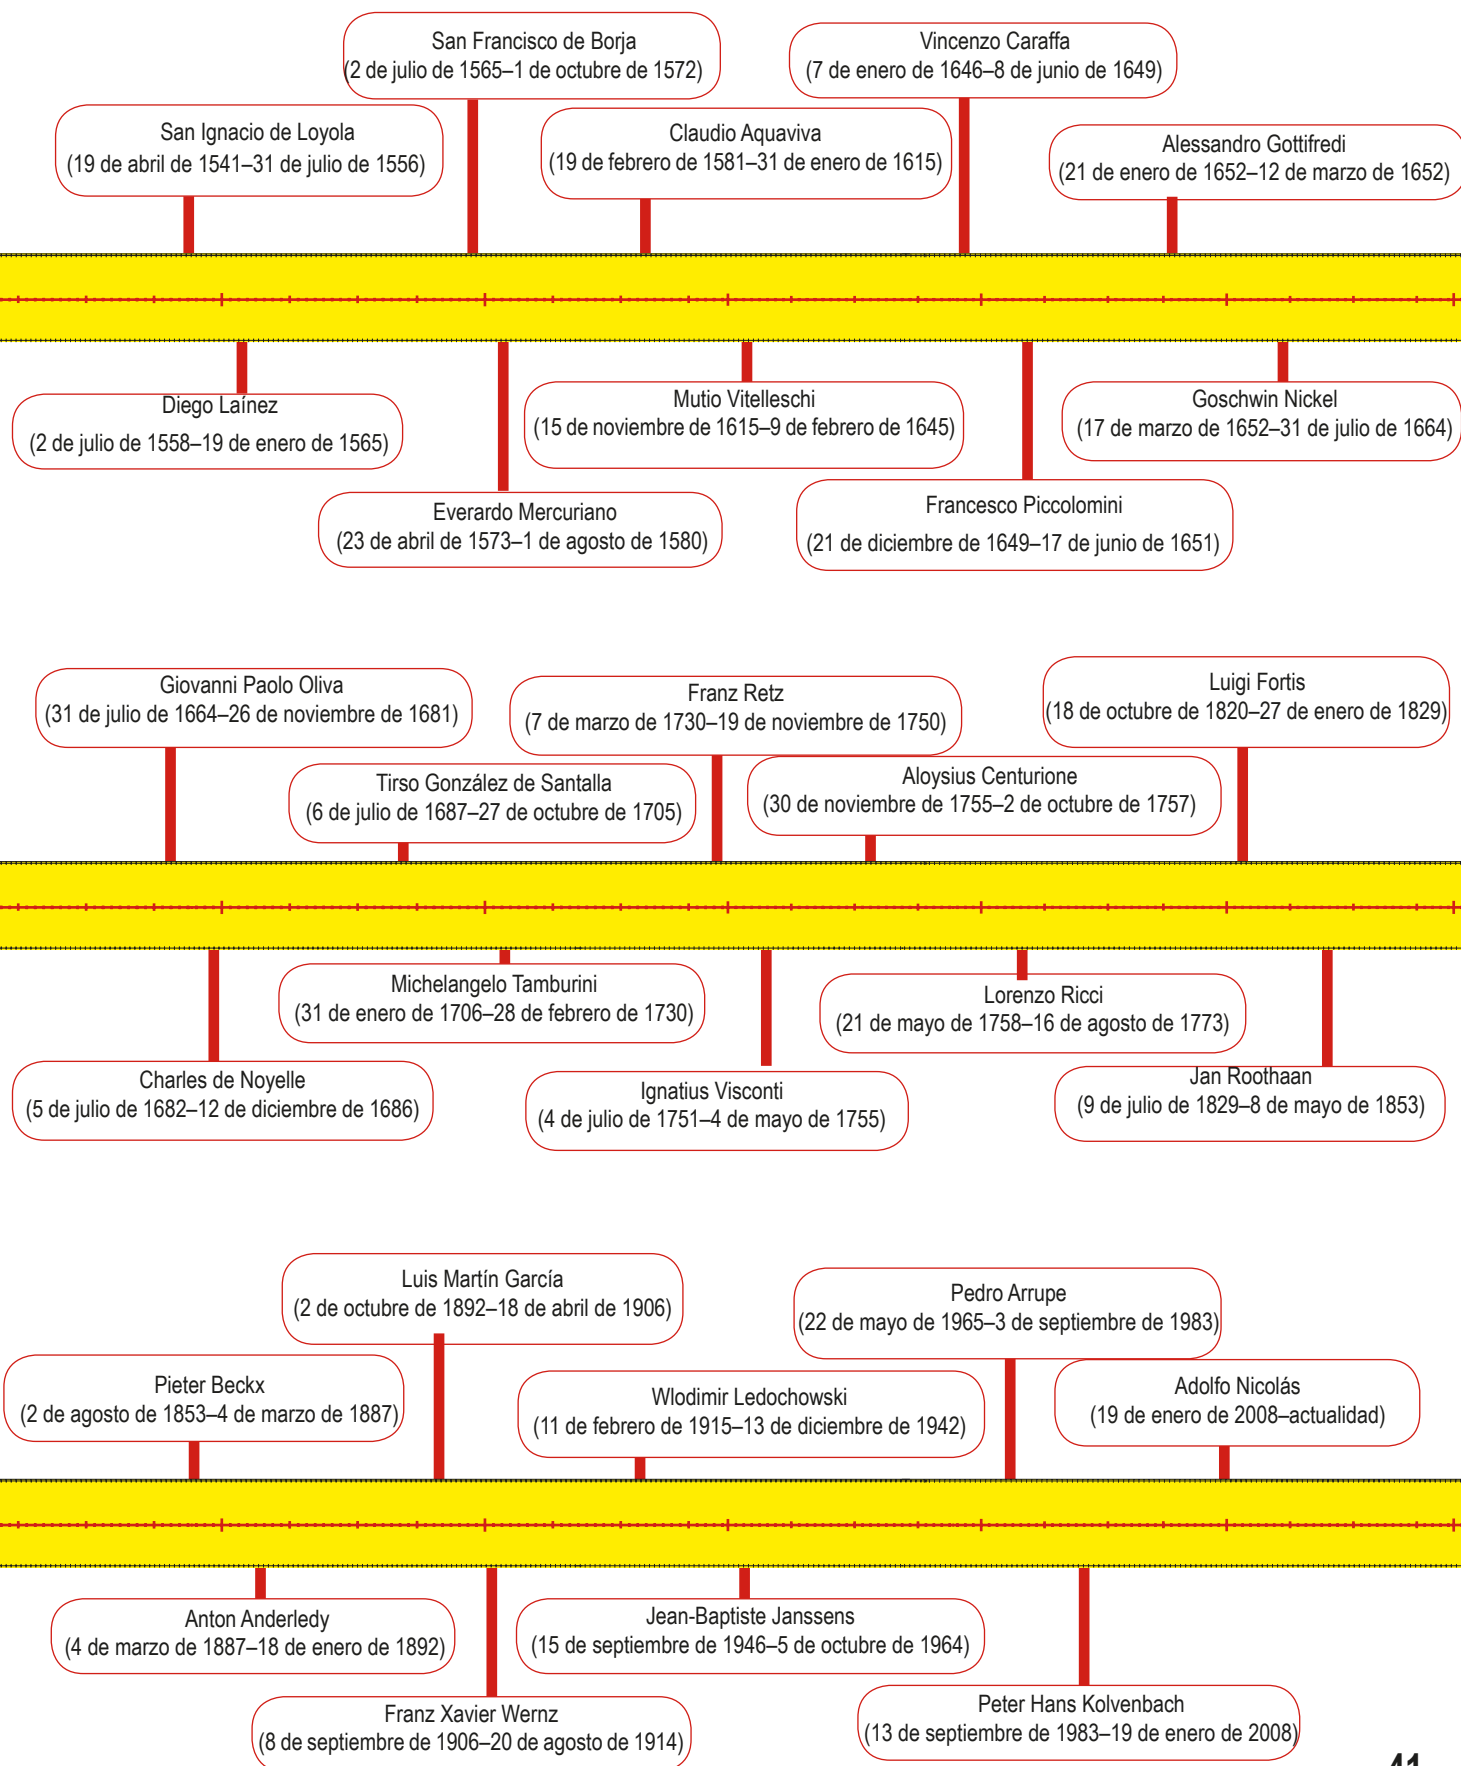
San Francisco de Borja
(2 de julio de 1565–1 de octubre de 1572)

Vincenzo Caraffa
(7 de enero de 1646–8 de junio de 1649)

San Ignacio de Loyola
(19 de abril de 1541–31 de julio de 1556)

Claudio Aquaviva
(19 de febrero de 1581–31 de enero de 1615)

Alessandro Gottifredi
(21 de enero de 1652–12 de marzo de 1652)

Diego Laínez
(2 de julio de 1558–19 de enero de 1565)

Mutio Vitelleschi
(15 de noviembre de 1615–9 de febrero de 1645)

Goschwin Nickel
(17 de marzo de 1652–31 de julio de 1664)

Everardo Mercuriano
(23 de abril de 1573–1 de agosto de 1580)

Francesco Piccolomini
(21 de diciembre de 1649–17 de junio de 1651)

Giovanni Paolo Oliva
(31 de julio de 1664–26 de noviembre de 1681)

Franz Retz
(7 de marzo de 1730–19 de noviembre de 1750)

Luigi Fortis
(18 de octubre de 1820–27 de enero de 1829)

Tirso González de Santalla
(6 de julio de 1687–27 de octubre de 1705)

Aloysius Centurione
(30 de noviembre de 1755–2 de octubre de 1757)

Michelangelo Tamburini
(31 de enero de 1706–28 de febrero de 1730)

Lorenzo Ricci
(21 de mayo de 1758–16 de agosto de 1773)

Charles de Noyelle
(5 de julio de 1682–12 de diciembre de 1686)

Ignatius Visconti
(4 de julio de 1751–4 de mayo de 1755)

Jan Roothaan
(9 de julio de 1829–8 de mayo de 1853)

Luis Martín García
(2 de octubre de 1892–18 de abril de 1906)

Pedro Arrupe
(22 de mayo de 1965–3 de septiembre de 1983)

Pieter Beckx
(2 de agosto de 1853–4 de marzo de 1887)

Wlodimir Ledochowski
(11 de febrero de 1915–13 de diciembre de 1942)

Adolfo Nicolás
(19 de enero de 2008–actualidad)

Anton Anderledy
(4 de marzo de 1887–18 de enero de 1892)

Jean-Baptiste Janssens
(15 de septiembre de 1946–5 de octubre de 1964)

Franz Xavier Wernz
(8 de septiembre de 1906–20 de agosto de 1914)

Peter Hans Kolvenbach
(13 de septiembre de 1983–19 de enero de 2008)

41